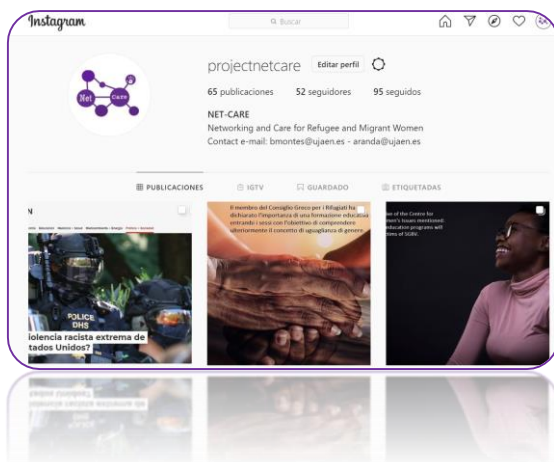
Instagram

Buscar

Net Care

projectnetcare Editar perfil

65 publicaciones 52 seguidores 95 seguidos

NET-CARE
Networking and Care for Refugee and Migrant Women
Contact e-mail: bmontes@ujaen.es - aranda@ujaen.es

PUBLICACIONES IGTV GUARDADO ETIQUETADAS

N

POLICE DHS

iolencia racista extrema de tados Unidos?

Il membro del Consiglio Greco per i Rifugiati ha dichiarato l'importanza di una formazione educativa entrando i sessi con l'obiettivo di comprendere ulteriormente il concetto di uguaglianza di genere

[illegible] of the Centre for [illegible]men's Issues mentioned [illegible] education programs will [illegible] SGBV.